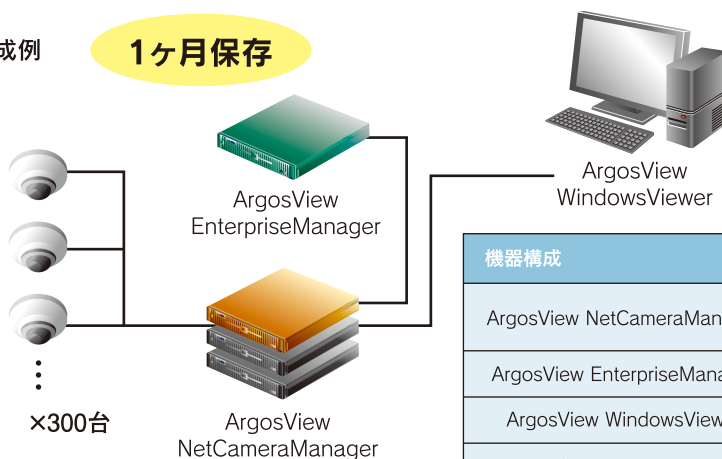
成例

1ヶ月保存

ArgosView EnterpriseManager

ArgosView WindowsViewer

×300台

ArgosView NetCameraManager

| 機器構成 |
|---|
| ArgosView NetCameraMan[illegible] |
| ArgosView EnterpriseMana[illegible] |
| ArgosView WindowsView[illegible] |